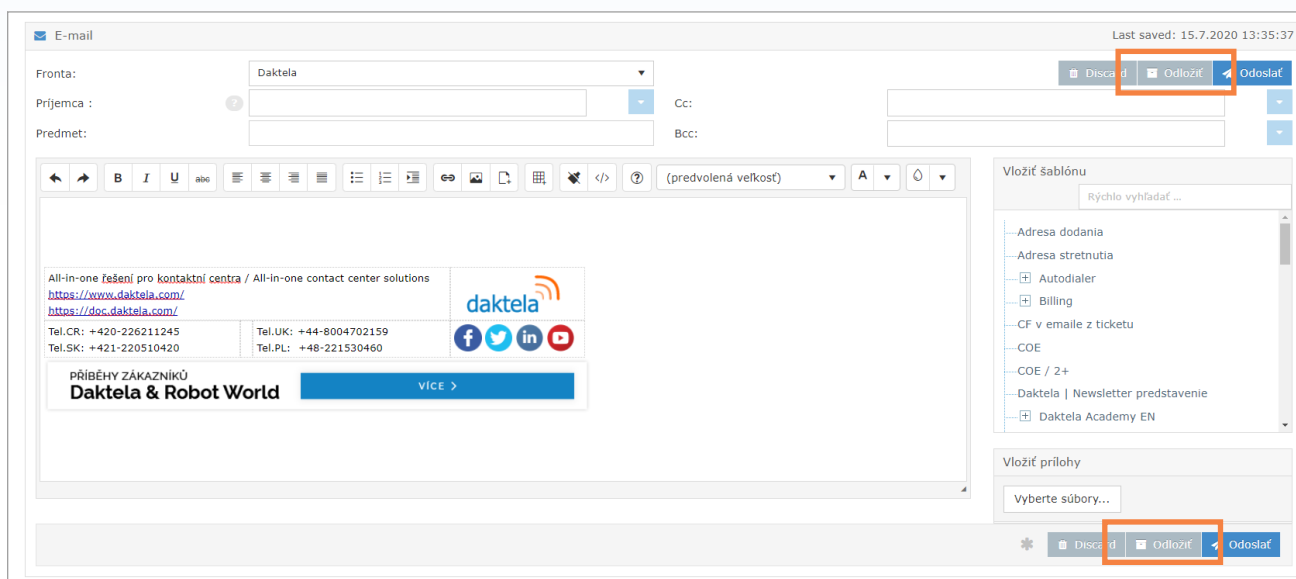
E-mail

Last saved: 15.7.2020 13:35:37

Fronta: Daktela

Discard Odložiť Odoslať

Príjemca :

Cc:

Predmet:

Bcc:

(predvolená veľkosť)

A

All-in-one řešení pro kontaktní centra / All-in-one contact center solutions
https://www.daktela.com/
https://doc.daktela.com/

daktela

| Tel.CR: +420-226211245 | Tel.UK: +44-8004702159 |
|---|---|
| Tel.SK: +421-220510420 | Tel.PL: +48-221530460 |

PŘÍBĚHY ZÁKAZNÍKŮ
Daktela & Robot World

VÍCE >

Vložiť šablónu

Rýchlo vyhľadať ...

Adresa dodania
Adresa stretnutia
Autodialer
Billing
CF v emaile z ticketu
COE
COE / 2+
Daktela | Newsletter predstavenie
Daktela Academy EN

Vložiť prílohy

Vyberte súbory...

Discard Odložiť Odoslať